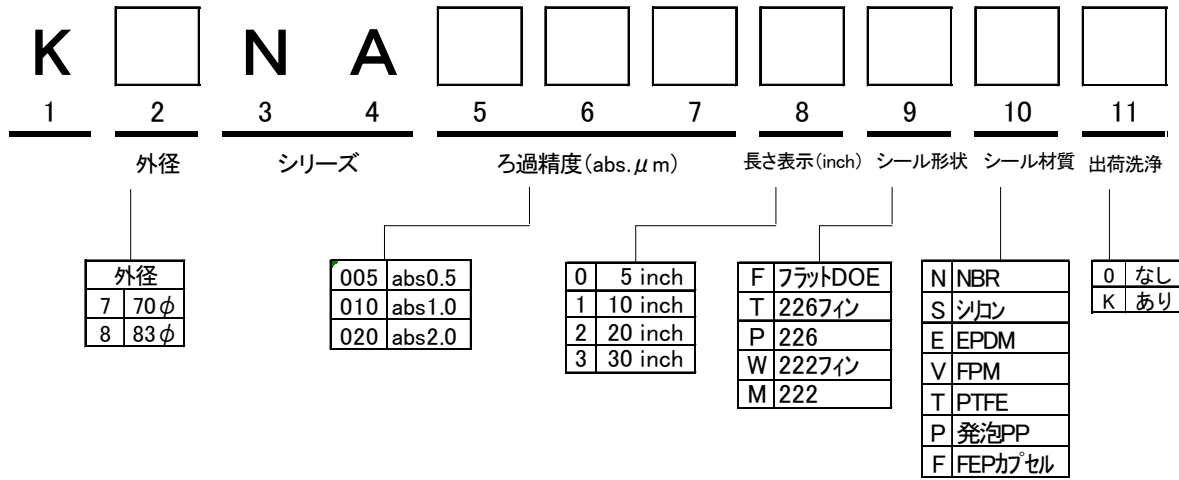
K N A

1 2 3 4 5 6 7 8 9 10 11

外径 シリーズ ろ過精度(abs. $\mu$ m) 長さ表示(inch) シール形状 シール材質 出荷洗浄

| 外径 | |
|---|---|
| 7 | 70$\phi$ |
| 8 | 83$\phi$ |

| | |
|---|---|
| 005 | abs0.5 |
| 010 | abs1.0 |
| 020 | abs2.0 |

| | |
|---|---|
| 0 | 5 inch |
| 1 | 10 inch |
| 2 | 20 inch |
| 3 | 30 inch |

| | |
|---|---|
| F | フラットDOE |
| T | 226フィン |
| P | 226 |
| W | 222フィン |
| M | 222 |

| | |
|---|---|
| N | NBR |
| S | シリコン |
| E | EPDM |
| V | FPM |
| T | PTFE |
| P | 発泡PP |
| F | FEPカプセル |

| | |
|---|---|
| 0 | なし |
| K | あり |